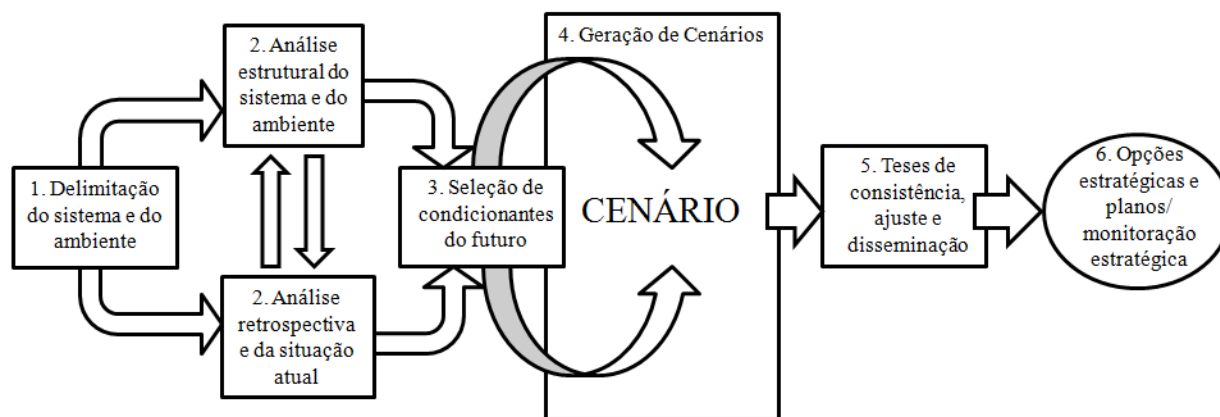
1. Delimitação do sistema e do ambiente

2. Análise estrutural do sistema e do ambiente

2. Análise retrospectiva e da situação atual

3. Seleção de condicionantes do futuro

4. Geração de Cenários

CENÁRIO

5. Teses de consistência, ajuste e disseminação

6. Opções estratégicas e planos/ monitoração estratégica